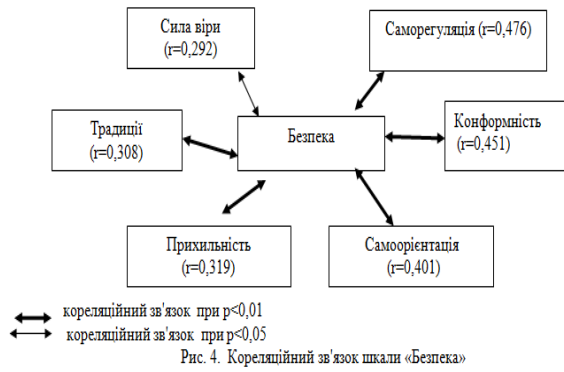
Сила віри
(r=0,292)

Саморегуляція (r=0,476)

Традиції
(r=0,308)

Безпека

Конформність
(r=0,451)

Прихильність
(r=0,319)

Самоорієнтація
(r=0,401)

кореляційний зв'язок при p<0,01

кореляційний зв'язок при p<0,05

Рис. 4. Кореляційний зв'язок шкали «Безпека»